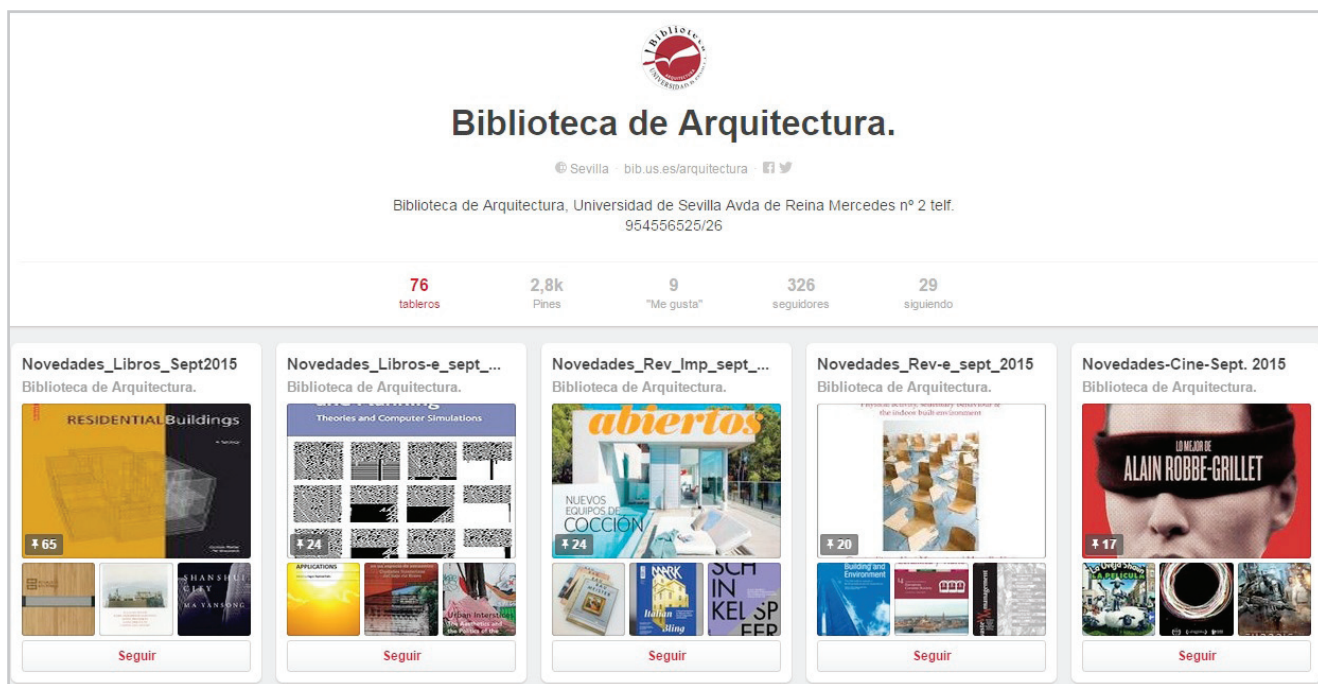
Biblioteca UNIVERSIDAD DE SEVILLA

Biblioteca de Arquitectura.

Sevilla · bib.us.es/arquitectura ·

Biblioteca de Arquitectura, Universidad de Sevilla Avda de Reina Mercedes nº 2 telf. 954556525/26

76 tableros
2,8k Pines
9 "Me gusta"
326 seguidores
29 siguiendo

Novedades_Libros_Sept2015
Biblioteca de Arquitectura.
RESIDENTIAL Buildings
65
SHANSHUI CITY
MA YANSONG
Seguir

Novedades_Libros-e_sept_...
Biblioteca de Arquitectura.
Theories and Computer Simulations
24
APPLICATIONS
Urban Interstices
The Aesthetics and the Politics of the
Seguir

Novedades_Rev_Imp_sept_...
Biblioteca de Arquitectura.
abiertos
NUEVOS EQUIPOS DE COCCIÓN
24
MARK
Italian
SCH IN KEL SP EER
Seguir

Novedades_Rev-e_sept_2015
Biblioteca de Arquitectura.
Physical activity, sedentary behaviour & the indoor built environment
20
Building and Environment
Seguir

Novedades-Cine-Sept. 2015
Biblioteca de Arquitectura.
LO MEJOR DE
ALAIN ROBBE-GRILLET
17
Seguir